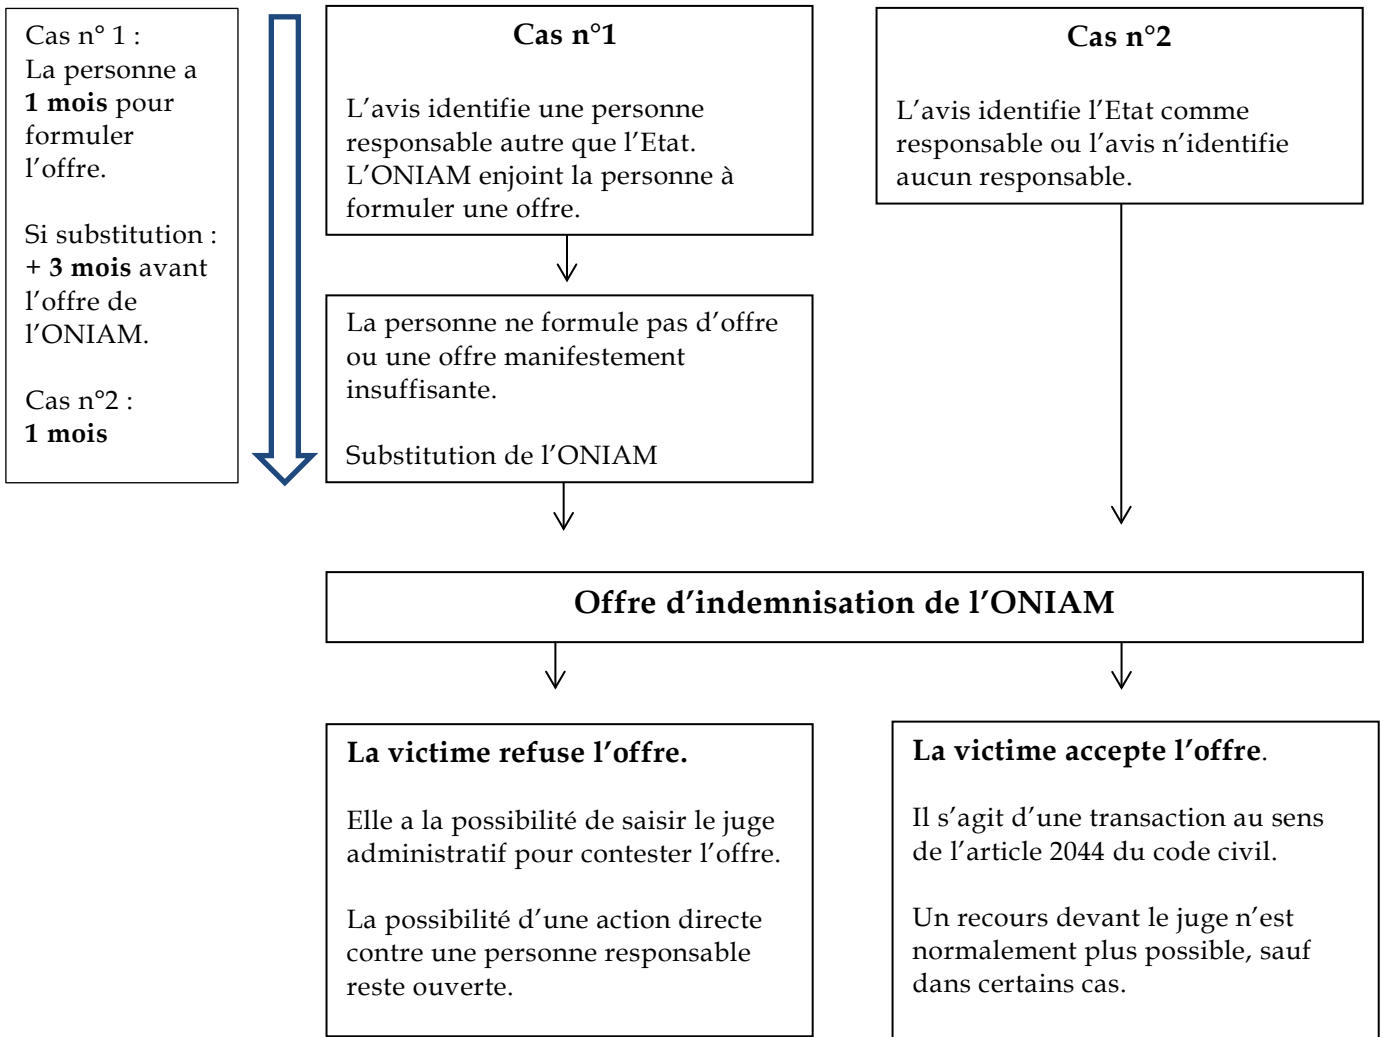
Cas n° 1 :
La personne a **1 mois** pour formuler l'offre.

Si substitution : + **3 mois** avant l'offre de l'ONIAM.

Cas n°2 :
**1 mois**

**Cas n°1**

L'avis identifie une personne responsable autre que l'Etat. L'ONIAM enjoint la personne à formuler une offre.

La personne ne formule pas d'offre ou une offre manifestement insuffisante.

Substitution de l'ONIAM

**Cas n°2**

L'avis identifie l'Etat comme responsable ou l'avis n'identifie aucun responsable.

**Offre d'indemnisation de l'ONIAM**

**La victime refuse l'offre.**

Elle a la possibilité de saisir le juge administratif pour contester l'offre.

La possibilité d'une action directe contre une personne responsable reste ouverte.

**La victime accepte l'offre**.

Il s'agit d'une transaction au sens de l'article 2044 du code civil.

Un recours devant le juge n'est normalement plus possible, sauf dans certains cas.